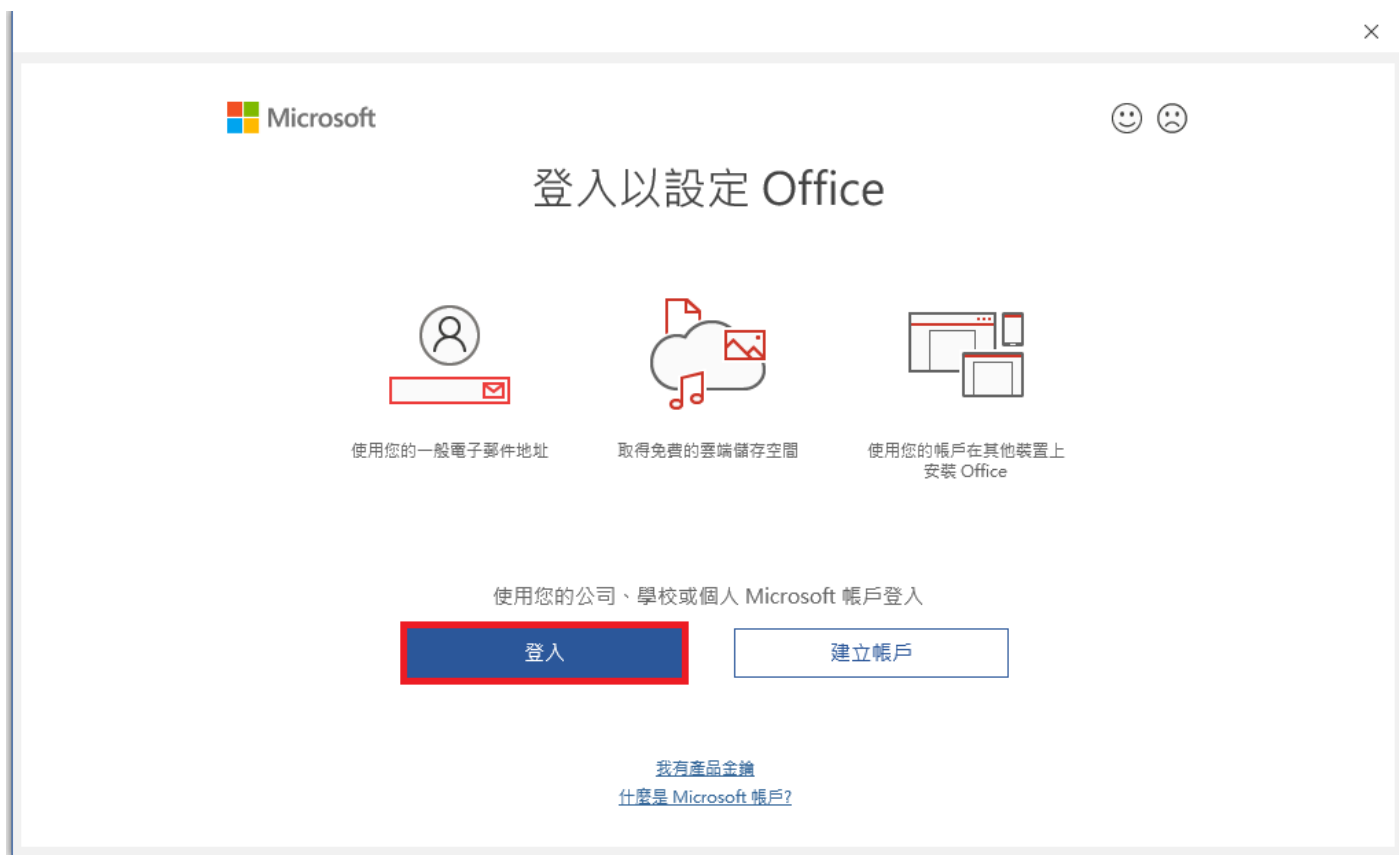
×

Microsoft

☺ ☹

登入以設定 Office

使用您的一般電子郵件地址

取得免費的雲端儲存空間

使用您的帳戶在其他裝置上安裝 Office

使用您的公司、學校或個人 Microsoft 帳戶登入

登入

建立帳戶

我有產品金鑰

什麼是 Microsoft 帳戶?